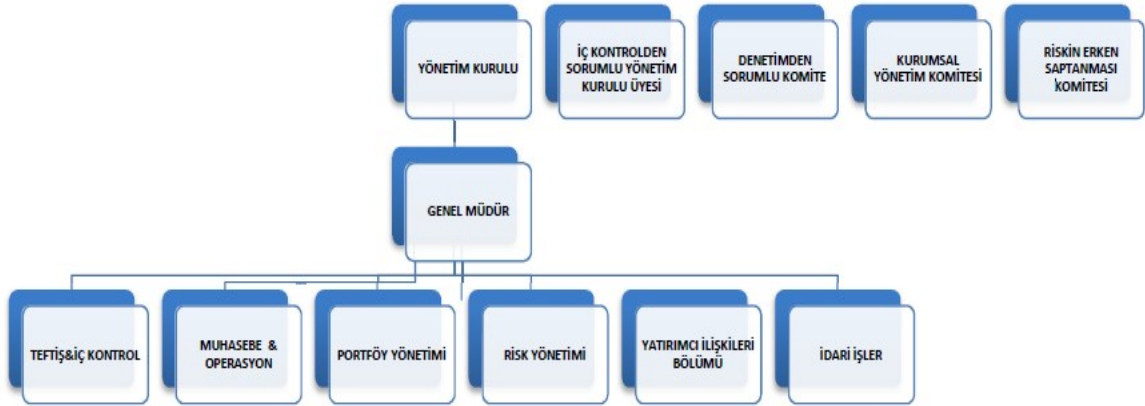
YÖNETİM KURULU

İÇ KONTROLDEN SORUMLU YÖNETİM KURULU ÜYESİ

DENETİMDEN SORUMLU KOMİTE

KURUMSAL YÖNETİM KOMİTESİ

RİSKİN ERKEN SAPTANMASI KOMİTESİ

GENEL MÜDÜR

TEFTİŞ&İÇ KONTROL

MUHASEBE & OPERASYON

PORTFÖY YÖNETİMİ

RİSK YÖNETİMİ

YATIRIMCI İLİŞKİLERİ BÖLÜMÜ

İDARİ İŞLER